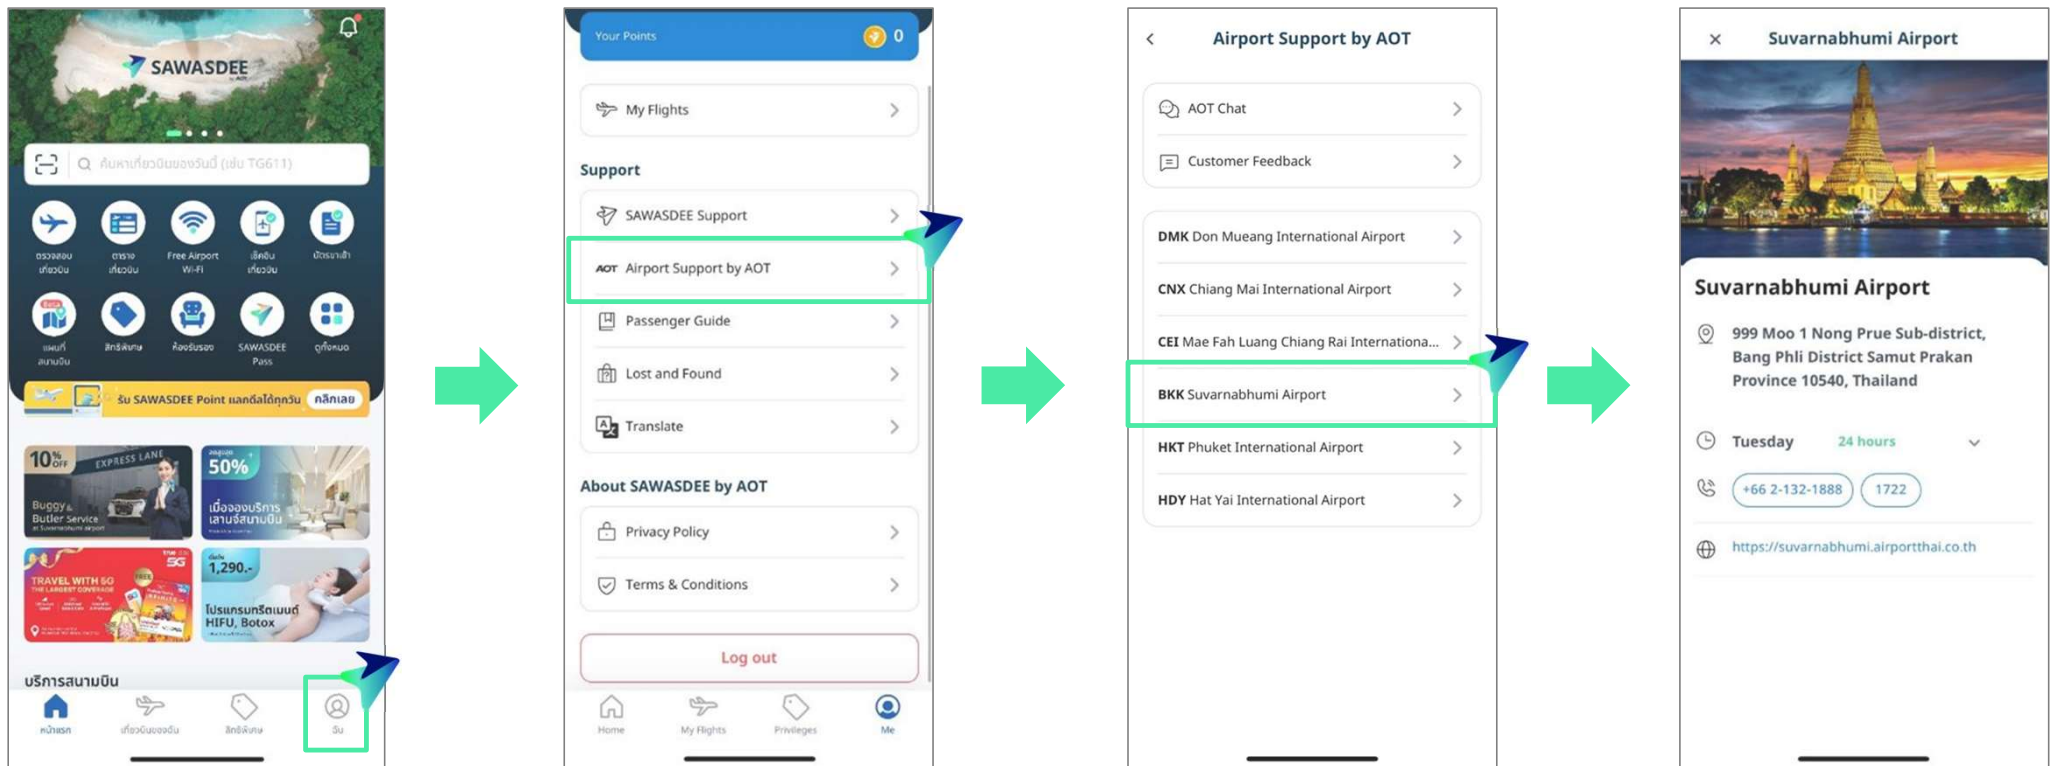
SAWASDEE

ค้นหาเที่ยวบินของวันนี้ (เช่น TG611)

ตรวจสอบเที่ยวบิน
ตารางเที่ยวบิน
Free Airport Wi-Fi
เช็คอินเที่ยวบิน
บัตรนำเข้า

Beta
แผนที่สนามบิน
สิทธิพิเศษ
ห้องรับรอง
SAWASDEE Pass
ดูทั้งหมด

รับ SAWASDEE Point แลกดีได้ทุกวัน คลิกเลย

10% OFF EXPRESS LANE Buggy & Butler Service
50% เมื่อจองบริการเลานจ์สนามบิน
TRAVEL WITH 5G THE LARGEST COVERAGE
1,290.- โปรแกรมทรีตเมนต์ HIFU, Botox

บริการสนามบิน

หน้าแรก
เที่ยวบินของฉัน
สิทธิพิเศษ
ฉัน

Your Points 0

My Flights

Support

SAWASDEE Support

Airport Support by AOT

Passenger Guide

Lost and Found

Translate

About SAWASDEE by AOT

Privacy Policy

Terms & Conditions

Log out

Home
My Flights
Privileges
Me

Airport Support by AOT

AOT Chat

Customer Feedback

DMK Don Mueang International Airport

CNX Chiang Mai International Airport

CEI Mae Fah Luang Chiang Rai Internationa...

BKK Suvarnabhumi Airport

HKT Phuket International Airport

HDY Hat Yai International Airport

Suvarnabhumi Airport

Suvarnabhumi Airport

999 Moo 1 Nong Prue Sub-district, Bang Phli District Samut Prakan Province 10540, Thailand

Tuesday 24 hours

+66 2-132-1888 1722

https://suvarnabhumi.airportthai.co.th